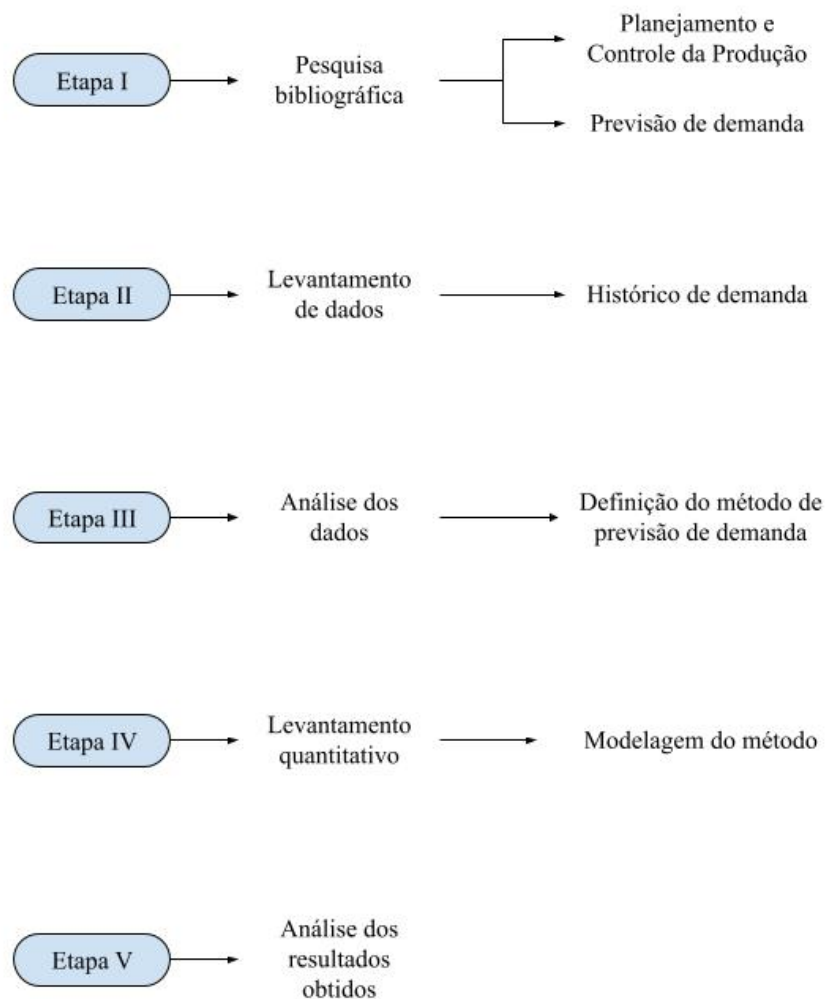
Etapa I

Pesquisa bibliográfica

Planejamento e Controle da Produção

Previsão de demanda

Etapa II

Levantamento de dados

Histórico de demanda

Etapa III

Análise dos dados

Definição do método de previsão de demanda

Etapa IV

Levantamento quantitativo

Modelagem do método

Etapa V

Análise dos resultados obtidos